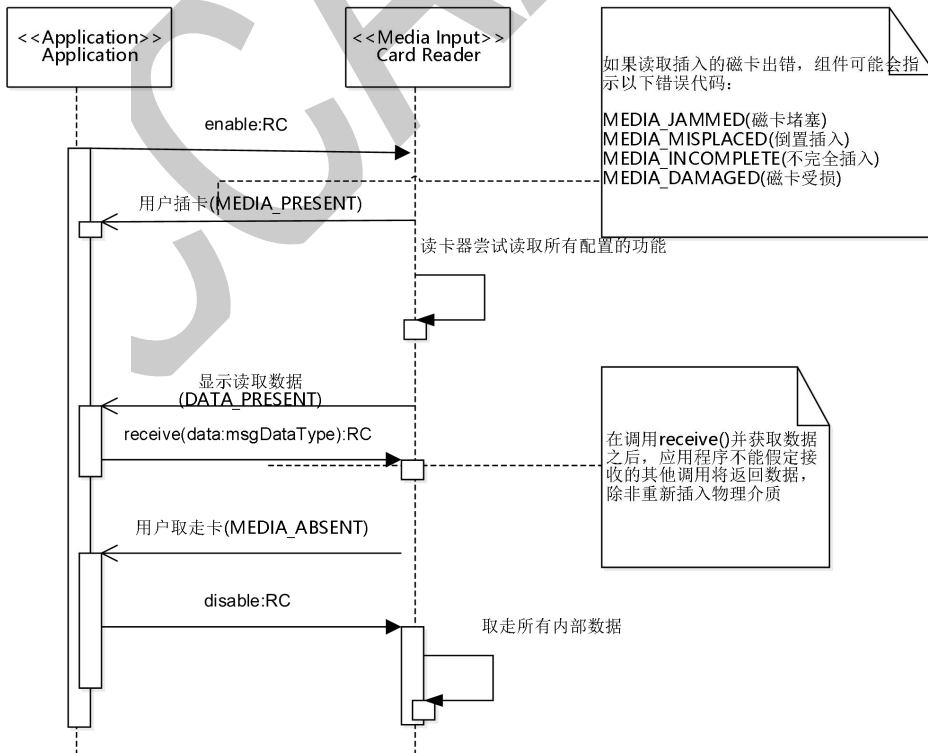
<<Application>>
Application

<<Media Input>>
Card Reader

如果读取插入的磁卡出错，组件可能会指示以下错误代码：

MEDIA_JAMMED(磁卡堵塞)
MEDIA_MISPLACED(倒置插入)
MEDIA_INCOMPLETE(不完全插入)
MEDIA_DAMAGED(磁卡受损)

enable:RC

用户插卡(MEDIA_PRESENT)

读卡器尝试读取所有配置的功能

显示读取数据
(DATA_PRESENT)

receive(data:msgDataType):RC

在调用receive()并获取数据之后，应用程序不能假定接收的其他调用将返回数据，除非重新插入物理介质

用户取走卡(MEDIA_ABSENT)

disable:RC

取走所有内部数据